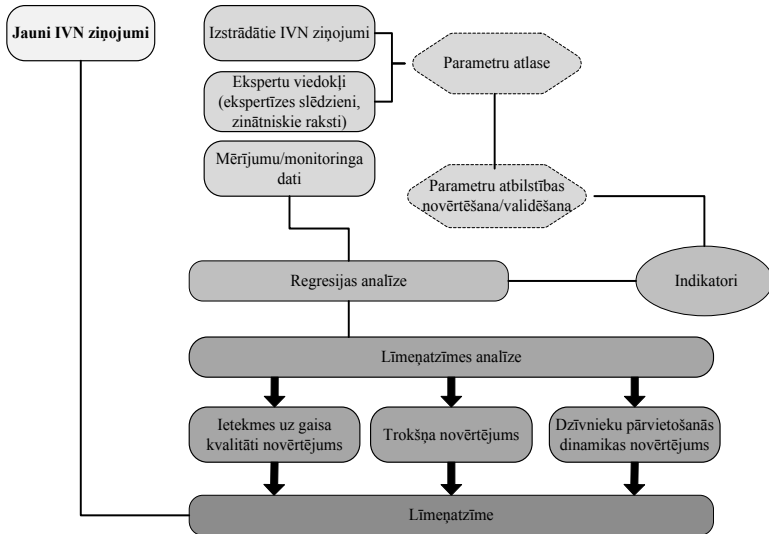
Jauni IVN ziņojumi

Izstrādātie IVN ziņojumi

Ekspertu viedokļi (ekspertīzes slēdzieni, zinātniskie raksti)

Parametru atlase

Mērījumu/monitoringa dati

Parametru atbilstības novērtēšana/validēšana

Regresijas analīze

Indikatori

Līmeņatzīmes analīze

Ietekmes uz gaisa kvalitāti novērtējums

Trokšņa novērtējums

Dzīvnieku pārvietošanās dinamikas novērtējums

Līmeņatzīme